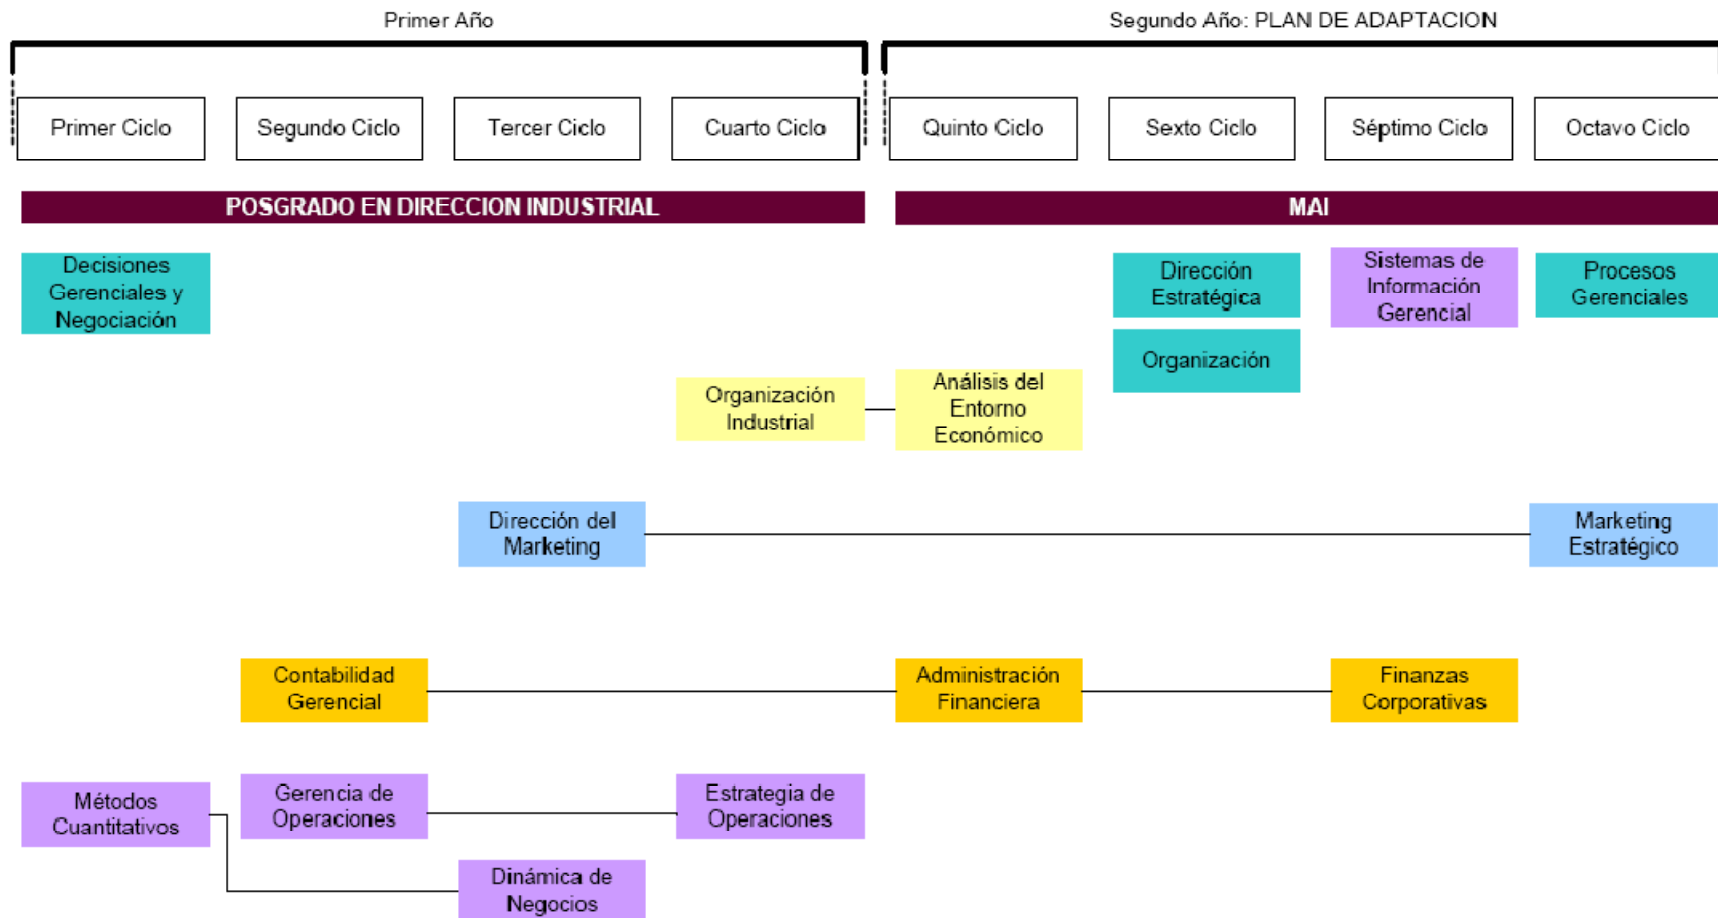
Primer Año

Segundo Año: PLAN DE ADAPTACION

Primer Ciclo

Segundo Ciclo

Tercer Ciclo

Cuarto Ciclo

Quinto Ciclo

Sexto Ciclo

Séptimo Ciclo

Octavo Ciclo

POSGRADO EN DIRECCION INDUSTRIAL

MAI

Decisiones Gerenciales y Negociación

Dirección Estratégica

Sistemas de Información Gerencial

Procesos Gerenciales

Organización

Organización Industrial

Análisis del Entorno Económico

Dirección del Marketing

Marketing Estratégico

Contabilidad Gerencial

Administración Financiera

Finanzas Corporativas

Métodos Cuantitativos

Gerencia de Operaciones

Estrategia de Operaciones

Dinámica de Negocios